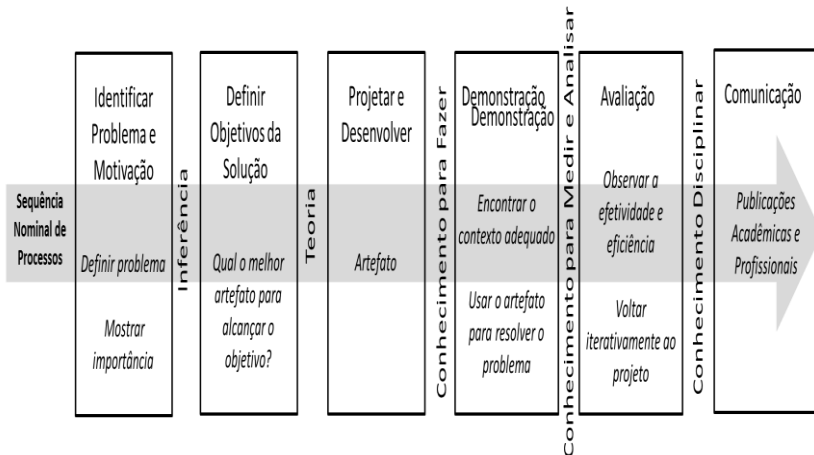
Sequência Nominal de Processos

Identificar Problema e Motivação

Definir problema

Mostrar importância

Inferência

Definir Objetivos da Solução

Qual o melhor artefato para alcançar o objetivo?

Teoria

Projetar e Desenvolver

Artefato

Conhecimento para Fazer

Demonstração Demonstração

Encontrar o contexto adequado

Usar o artefato para resolver o problema

Conhecimento para Medir e Analisar

Avaliação

Observar a efetividade e eficiência

Voltar iterativamente ao projeto

Conhecimento Disciplinar

Comunicação

Publicações Acadêmicas e Profissionais